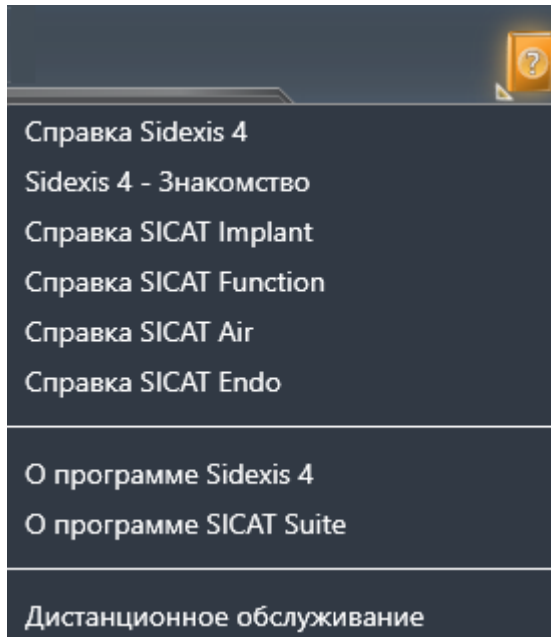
?

Справка Sidexis 4
Sidexis 4 - Знакомство
Справка SICAT Implant
Справка SICAT Function
Справка SICAT Air
Справка SICAT Endo

О программе Sidexis 4
О программе SICAT Suite

Дистанционное обслуживание